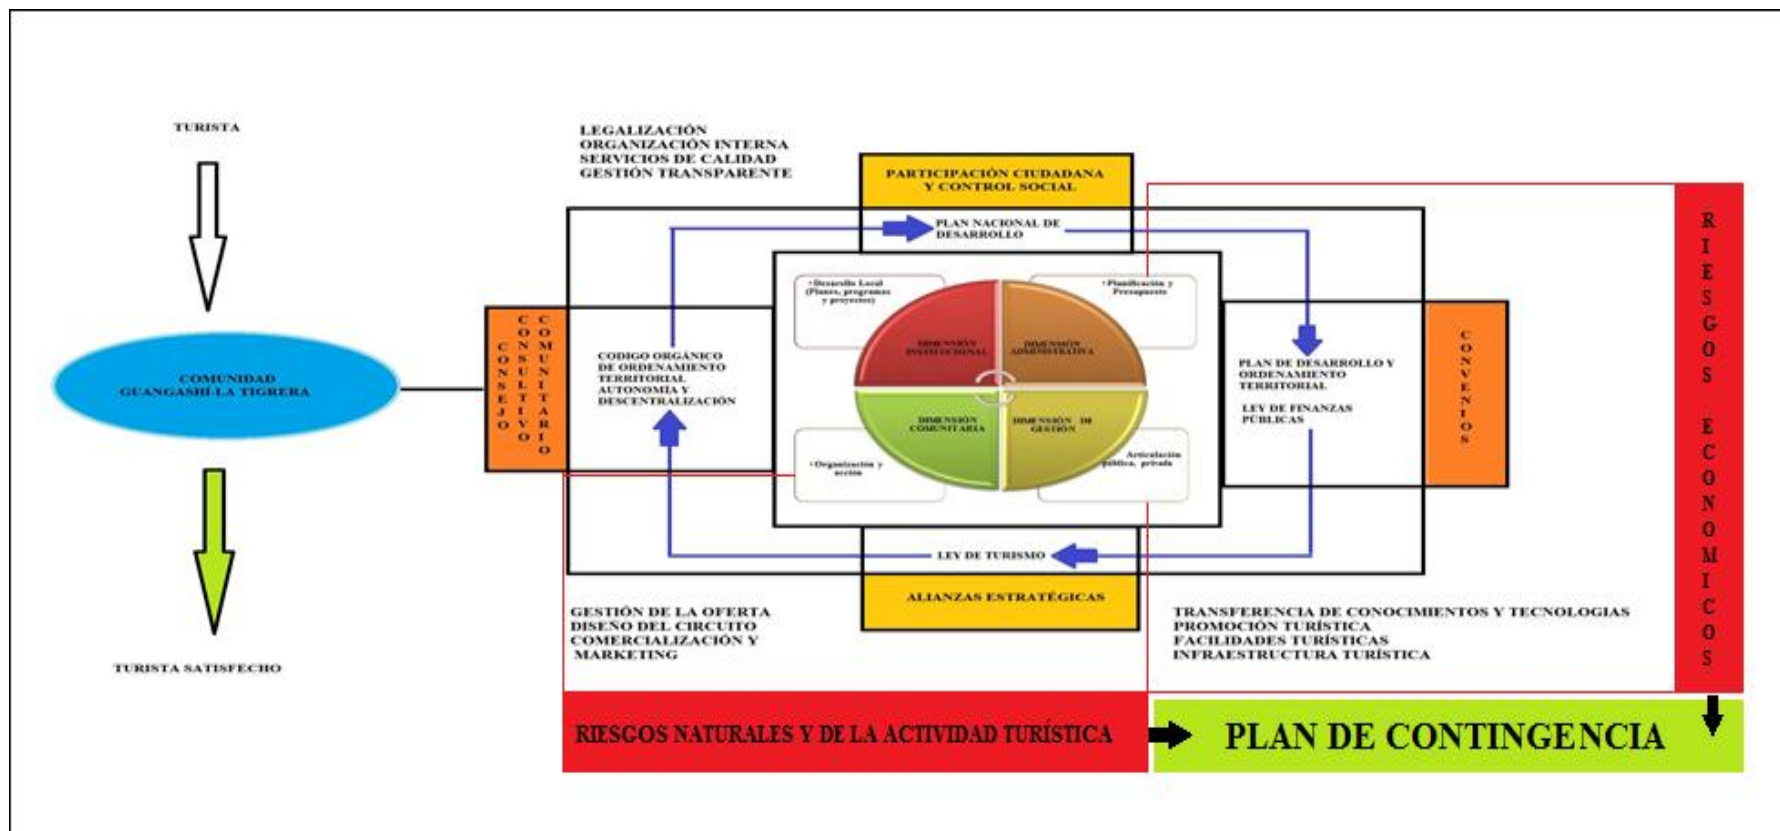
TURISTA

COMUNIDAD GUANGASHÍ-LA TIGRERA

TURISTA SATISFECHO

CONSEJO CONSULTIVO COMUNITARIO

LEGALIZACIÓN
ORGANIZACIÓN INTERNA
SERVICIOS DE CALIDAD
GESTIÓN TRANSPARENTE

PARTICIPACIÓN CIUDADANA Y CONTROL SOCIAL

PLAN NACIONAL DE DESARROLLO

CODIGO ORGÁNICO DE ORDENAMIENTO TERRITORIAL AUTONOMÍA Y DESCENTRALIZACIÓN

•Desarrollo Local (Planes, programas y proyectos)

•Planificación y Presupuesto

DIMENSIÓN INSTITUCIONAL

DIMENSIÓN ADMINISTRATIVA

DIMENSIÓN COMUNITARIA

DIMENSIÓN DE GESTIÓN

•Organización y acción

Articulación pública, privada

PLAN DE DESARROLLO Y ORDENAMIENTO TERRITORIAL

LEY DE FINANZAS PÚBLICAS

CONVENIOS

LEY DE TURISMO

ALIANZAS ESTRATÉGICAS

RIESGOS ECONÓMICOS

GESTIÓN DE LA OFERTA
DISEÑO DEL CIRCUITO
COMERCIALIZACIÓN Y MARKETING

TRANSFERENCIA DE CONOCIMIENTOS Y TECNOLOGIAS
PROMOCIÓN TURÍSTICA
FACILIDADES TURÍSTICAS
INFRAESTRUCTURA TURÍSTICA

RIESGOS NATURALES Y DE LA ACTIVIDAD TURÍSTICA

PLAN DE CONTINGENCIA